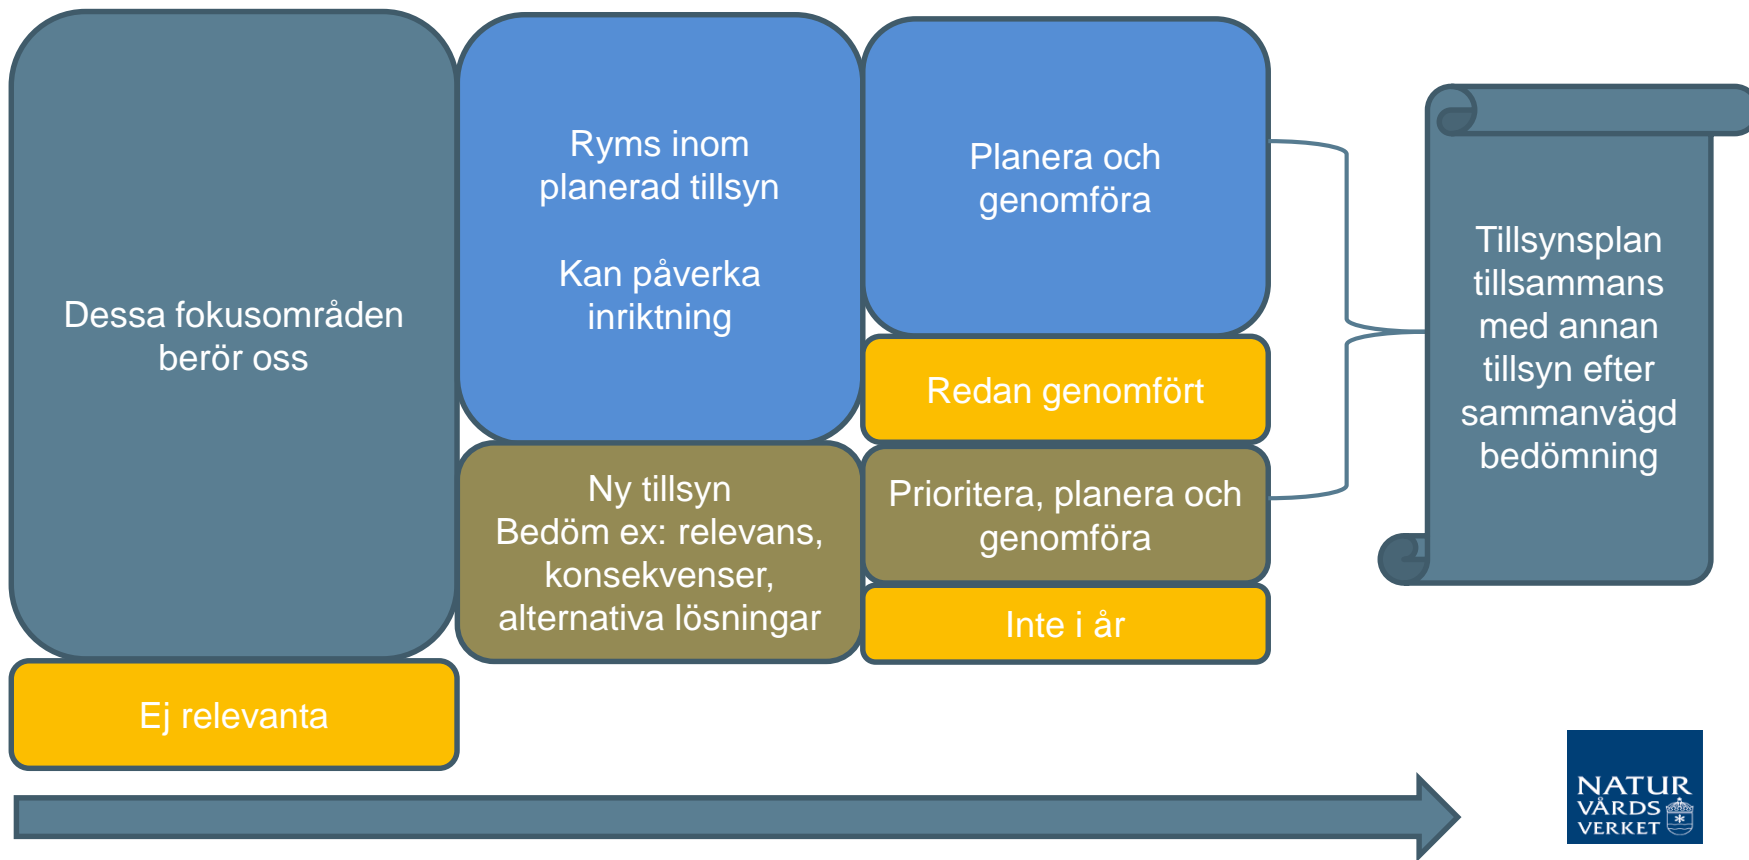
Dessa fokusområden berör oss

Ryms inom planerad tillsyn

Kan påverka inriktning

Planera och genomföra

Redan genomfört

Ny tillsyn
Bedöm ex: relevans, konsekvenser, alternativa lösningar

Prioritera, planera och genomföra

Inte i år

Tillsynsplan tillsammans med annan tillsyn efter sammanvägd bedömning

Ej relevanta

NATUR VÅRDS VERKET